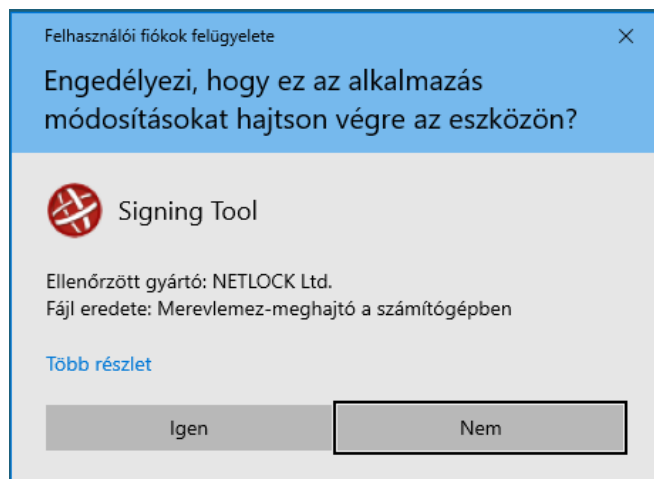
Felhasználói fiókok felügyelete

×

Engedélyezi, hogy ez az alkalmazás módosításokat hajtson végre az eszközön?

Signing Tool

Ellenőrzött gyártó: NETLOCK Ltd.
Fájl eredete: Merevlemez-meghajtó a számítógépben

Több részlet

Igen

Nem